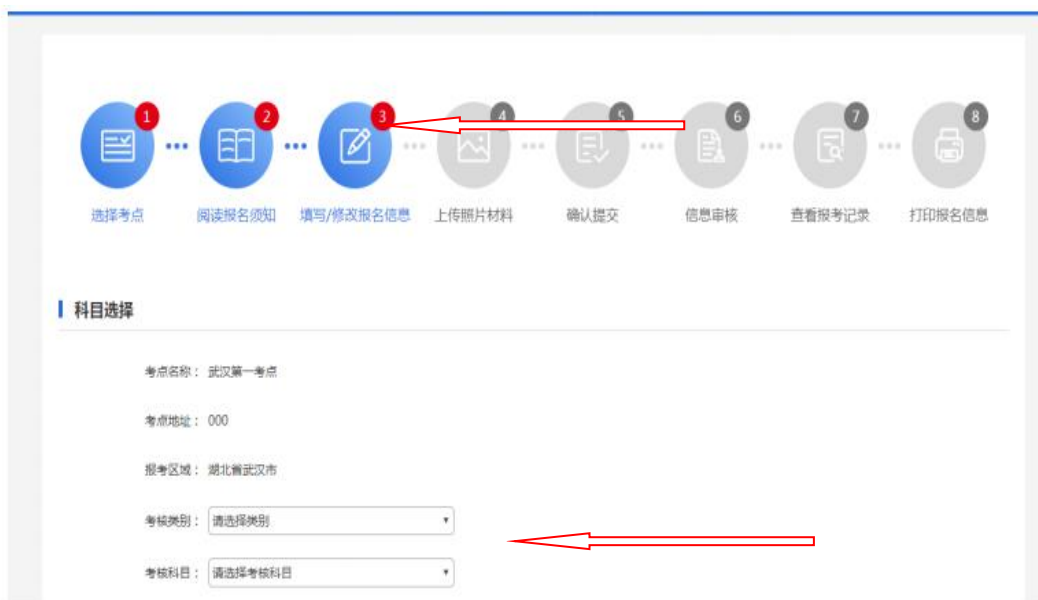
1 选择考点
2 阅读报名须知
3 填写/修改报名信息
4 上传照片材料
5 确认提交
6 信息审核
7 查看报考记录
8 打印报名信息

科目选择

考点名称： 武汉第一考点

考点地址： 000

报考区域： 湖北省武汉市

考核类别： 请选择类别

考核科目： 请选择考核科目